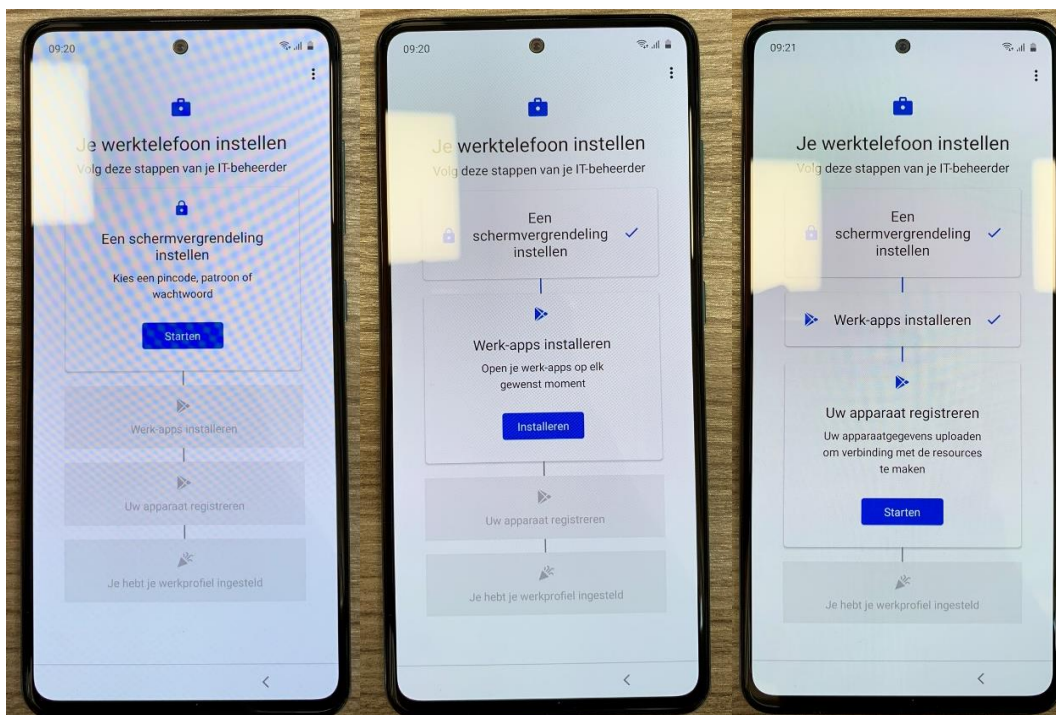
09:20

Je werktelefoon instellen
Volg deze stappen van je IT-beheerder

Een schermvergrendeling instellen
Kies een pincode, patroon of wachtwoord
Starten

Werk-apps installeren

Uw apparaat registreren

Je hebt je werkprofiel ingesteld

09:20

Je werktelefoon instellen
Volg deze stappen van je IT-beheerder

Een schermvergrendeling instellen ✓

Werk-apps installeren
Open je werk-apps op elk gewenst moment
Installeren

Uw apparaat registreren

Je hebt je werkprofiel ingesteld

09:21

Je werktelefoon instellen
Volg deze stappen van je IT-beheerder

Een schermvergrendeling instellen ✓

Werk-apps installeren ✓

Uw apparaat registreren
Uw apparaatgegevens uploaden om verbinding met de resources te maken
Starten

Je hebt je werkprofiel ingesteld